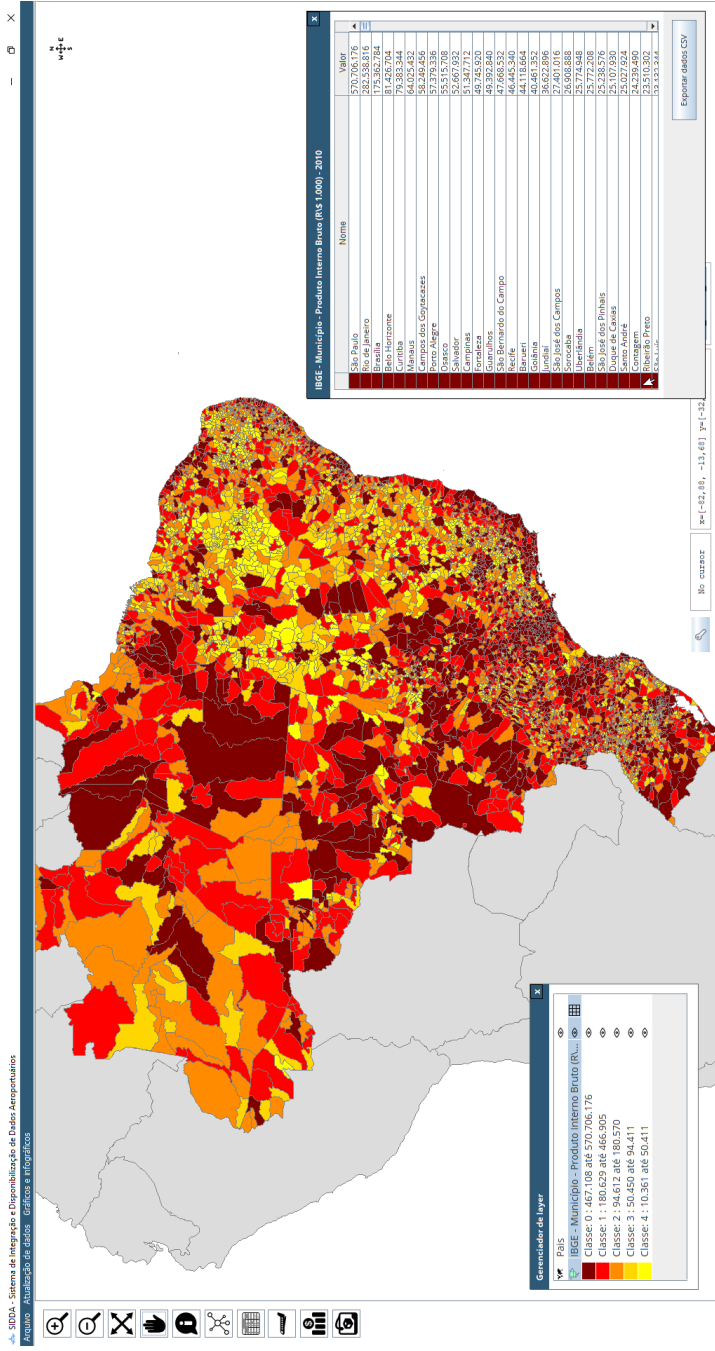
SIDDA - Sistema de Integração e Disponibilização de Dados Aeroportuários

Arquivo Atualização de dados Gráficos e infográficos

Gerenciador de layer

País

IBGE - Município - Produto Interno Bruto (R\...

Classe: 0 : 467.108 até 570.706.176
Classe: 1 : 180.629 até 466.905
Classe: 2 : 94.612 até 180.570
Classe: 3 : 50.450 até 94.411
Classe: 4 : 10.361 até 50.411

IBGE - Município - Produto Interno Bruto (R\$ 1.000) - 2010

| | Nome | Valor |
|---|---|---|
| | São Paulo | 570.706.176 |
| | Rio de Janeiro | 282.538.816 |
| | Brasília | 175.362.784 |
| | Belo Horizonte | 81.426.704 |
| | Curitiba | 79.383.344 |
| | Manaus | 64.025.432 |
| | Campos dos Goytacazes | 58.249.456 |
| | Porto Alegre | 57.379.336 |
| | Osasco | 55.515.708 |
| | Salvador | 52.667.932 |
| | Campinas | 51.347.712 |
| | Fortaleza | 49.745.920 |
| | Guarulhos | 49.392.840 |
| | São Bernardo do Campo | 47.668.532 |
| | Recife | 46.445.340 |
| | Barueri | 44.118.664 |
| | Goiânia | 40.461.352 |
| | Jundiaí | 38.622.896 |
| | São José dos Campos | 27.401.016 |
| | Sorocaba | 26.908.888 |
| | Uberlândia | 25.774.948 |
| | Belém | 25.772.208 |
| | São José dos Pinhais | 25.238.576 |
| | Duque de Caxias | 25.107.930 |
| | Santo André | 25.027.924 |
| | Contagem | 24.239.490 |
| | Ribeirão Preto | 23.510.302 |
| | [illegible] | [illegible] |

Exportar dados CSV

No cursor

x=[-82,88, -13,68] y=[-32